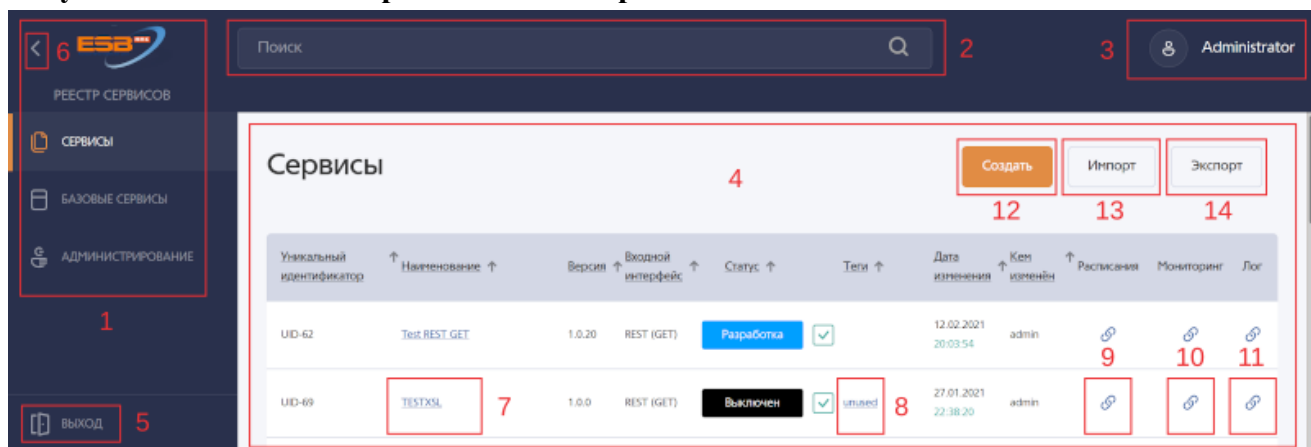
ESB

6

РЕЕСТР СЕРВИСОВ

СЕРВИСЫ

БАЗОВЫЕ СЕРВИСЫ

АДМИНИСТРИРОВАНИЕ

1

ВЫХОД 5

Поиск 2

3 Administrator

Сервисы

4

Создать Импорт Экспорт

12 13 14

| Уникальный идентификатор ↑ | Наименование ↑ | Версия ↑ | Входной интерфейс ↑ | Статус ↑ | | Теги ↑ | Дата изменения ↑ | Кем изменён ↑ | Расписания | Мониторинг | Лог |
|---|---|---|---|---|---|---|---|---|---|---|---|
| UID-62 | Test REST GET | 1.0.20 | REST (GET) | Разработка | | | 12.02.2021 20:03:54 | admin | 9 | 10 | 11 |
| UID-69 | TESTXSL 7 | 1.0.0 | REST (GET) | Выключен | | unused 8 | 27.01.2021 22:38:20 | admin | | | |